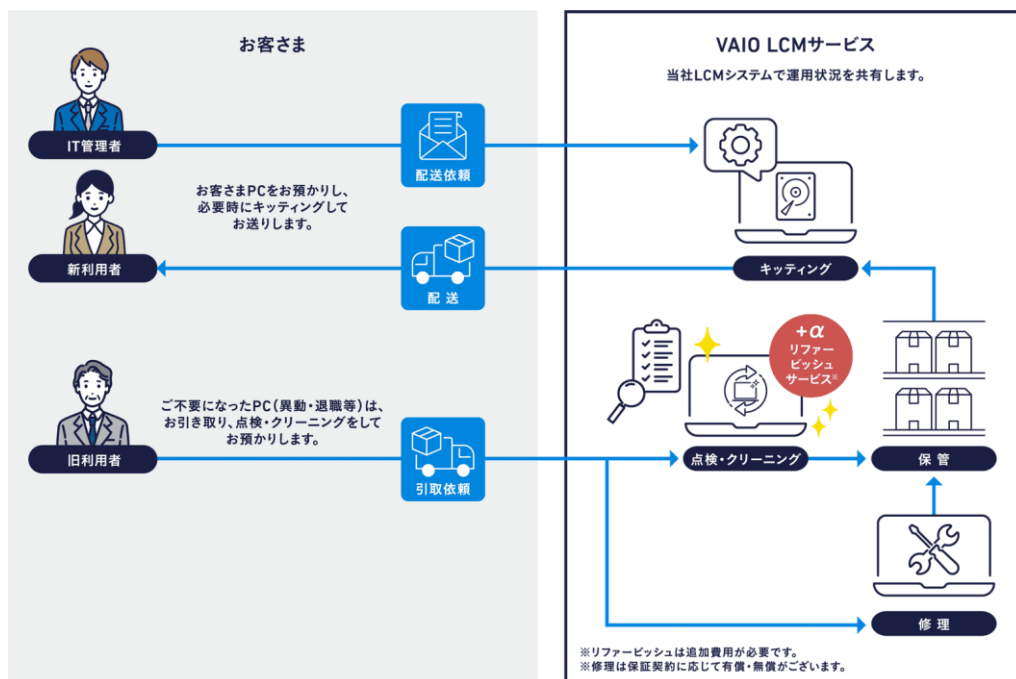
お客さま

IT管理者

配送依頼

お客さまPCをお預かりし、必要時にキッティングしてお送りします。

新利用者

配 送

ご不要になったPC(異動・退職等)は、お引き取り、点検・クリーニングをしてお預かりします。

旧利用者

引取依頼

VAIO LCMサービス

当社LCMシステムで運用状況を共有します。

キッティング

+α
リファービッシュサービス※

点検・クリーニング

保 管

修 理

※リファービッシュは追加費用が必要です。
※修理は保証契約に応じて有償・無償がございます。